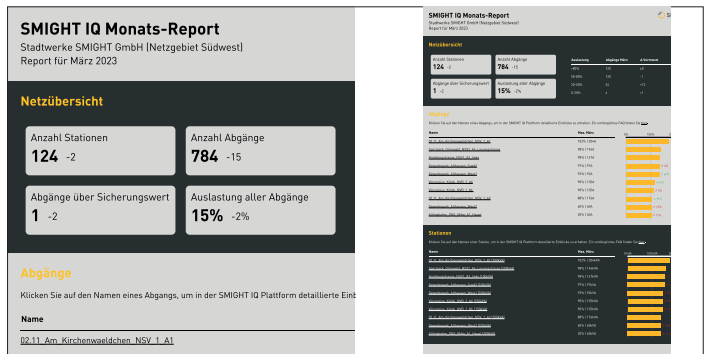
SMIGHT IQ Monats-Report
Stadtwerke SMIGHT GmbH (Netzgebiet Südwest)
Report für März 2023

Netzübersicht

Anzahl Stationen
124 -2

Anzahl Abgänge
784 -15

Abgänge über Sicherungswert
1 -2

Auslastung aller Abgänge
15% -2%

Abgänge

Klicken Sie auf den Namen eines Abgangs, um in der SMIGHT IQ Plattform detaillierte Einb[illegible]

Name

02.11_Am_Kirchenwaeldchen_NSV_1_A1

SMIGHT IQ Monats-Report
Stadtwerke SMIGHT GmbH (Netzgebiet Südwest)
Report für März 2023

Netzübersicht

Anzahl Stationen
124 -2

Anzahl Abgänge
784 -15

Abgänge über Sicherungswert
1 -2

Auslastung aller Abgänge
15% -2%

| Auslastung | Abgänge März | Δ Vormonat |
|---|---|---|
| >80% | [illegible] | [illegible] |
| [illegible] | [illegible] | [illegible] |
| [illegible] | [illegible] | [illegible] |
| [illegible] | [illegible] | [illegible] |

Abgänge

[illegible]

| Name | Max. März |
|---|---|
| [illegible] | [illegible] |

Stationen

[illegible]

| Name | Max. März |
|---|---|
| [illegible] | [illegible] |